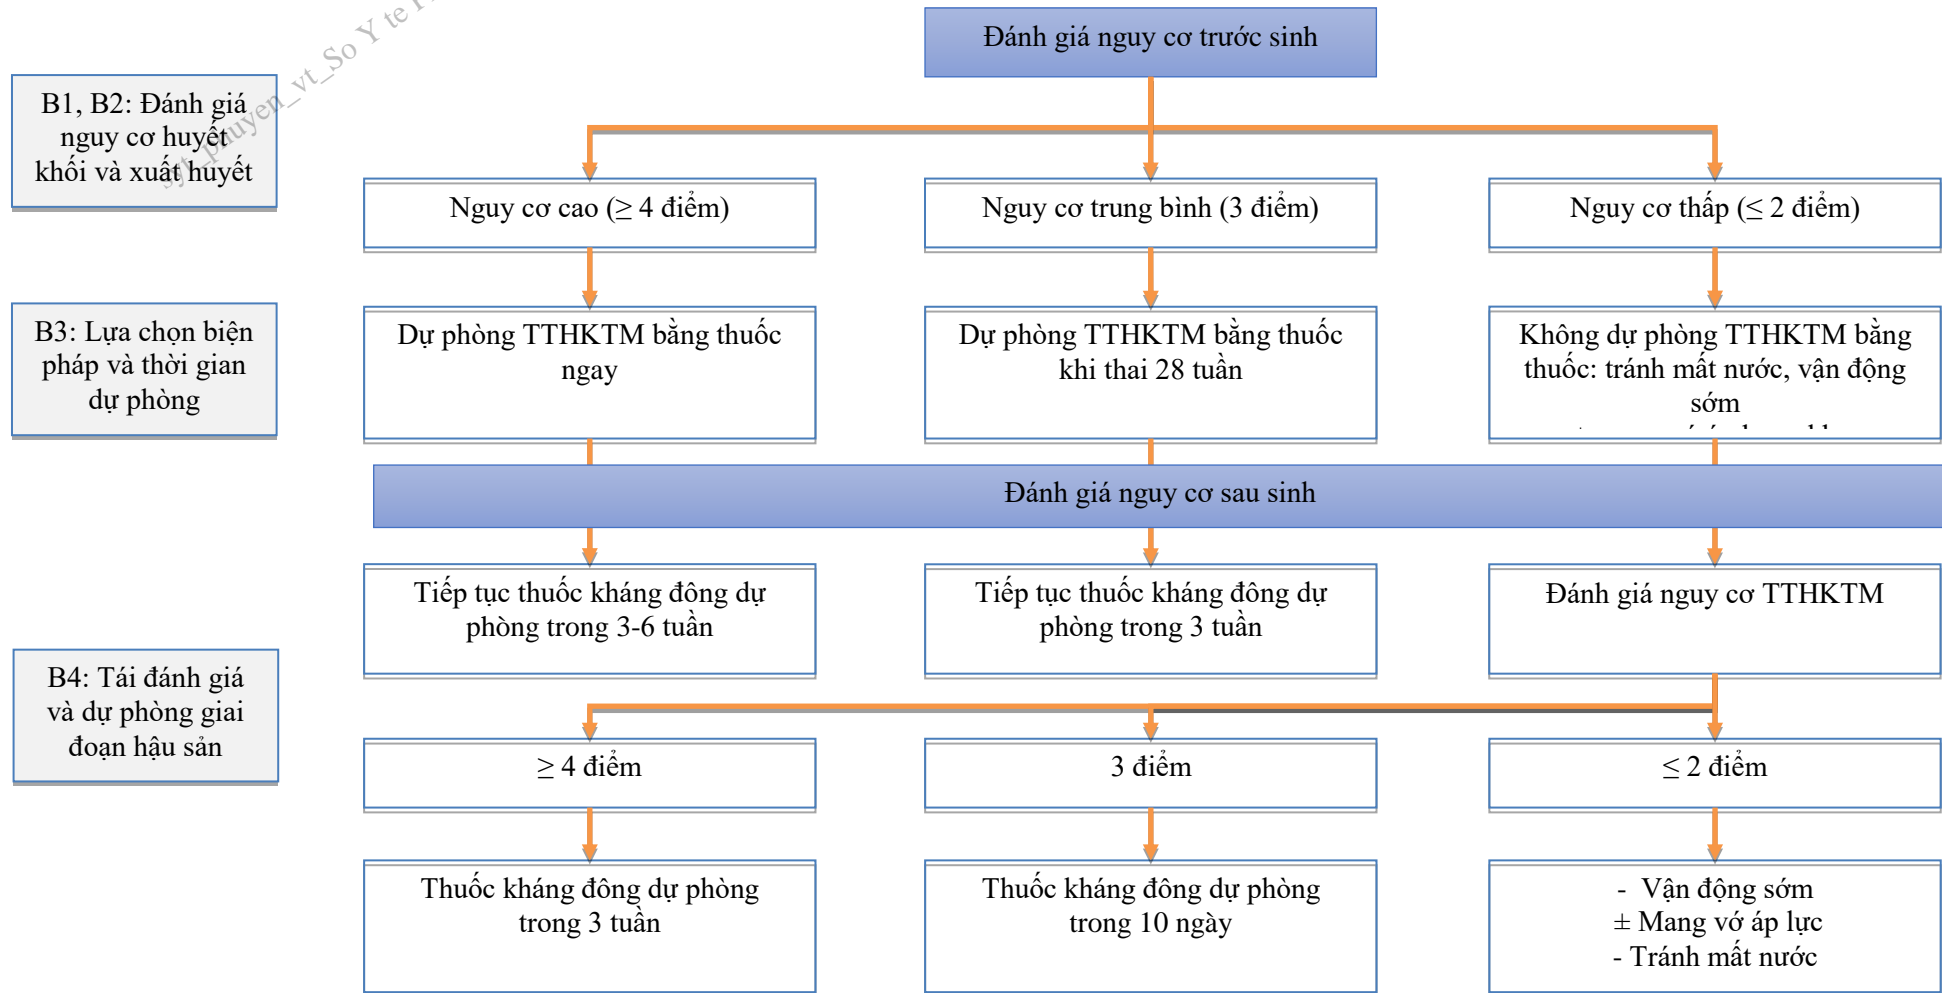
syt_phuyen_vt_So Y te P

Đánh giá nguy cơ trước sinh

B1, B2: Đánh giá nguy cơ huyết khối và xuất huyết

Nguy cơ cao (≥ 4 điểm)

Nguy cơ trung bình (3 điểm)

Nguy cơ thấp (≤ 2 điểm)

B3: Lựa chọn biện pháp và thời gian dự phòng

Dự phòng TTHKTM bằng thuốc ngay

Dự phòng TTHKTM bằng thuốc khi thai 28 tuần

Không dự phòng TTHKTM bằng thuốc: tránh mất nước, vận động sớm

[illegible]

Đánh giá nguy cơ sau sinh

Tiếp tục thuốc kháng đông dự phòng trong 3-6 tuần

Tiếp tục thuốc kháng đông dự phòng trong 3 tuần

Đánh giá nguy cơ TTHKTM

B4: Tái đánh giá và dự phòng giai đoạn hậu sản

≥ 4 điểm

3 điểm

≤ 2 điểm

Thuốc kháng đông dự phòng trong 3 tuần

Thuốc kháng đông dự phòng trong 10 ngày

- Vận động sớm
± Mang vớ áp lực
- Tránh mất nước